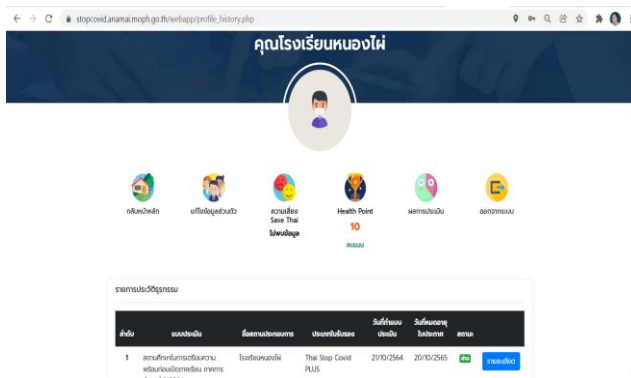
stopcovid.anamai.moph.go.th/webapp/profile_history.php

คุณโรงเรียนหนองไผ่

กลับหน้าหลัก

แก้ไขข้อมูลส่วนตัว

ความเสี่ยง Save Thai
ไม่พบข้อมูล

Health Point
10
คะแนน

ผลการประเมิน

ออกจากระบบ

รายการประวัติธุรกรรม

| ลำดับ | แบบประเมิน | ชื่อสถานประกอบการ | ประเภทใบรับรอง | วันที่ทำแบบประเมิน | วันที่หมดอายุใบประกาศ | สถานะ | |
|---|---|---|---|---|---|---|---|
| 1 | สถานศึกษากับการเตรียมความพร้อมก่อนเปิดภาคเรียน ภาคการ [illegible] | โรงเรียนหนองไผ่ | Thai Stop Covid PLUS | 21/10/2564 | 20/10/2565 | ผ่าน | รายละเอียด |